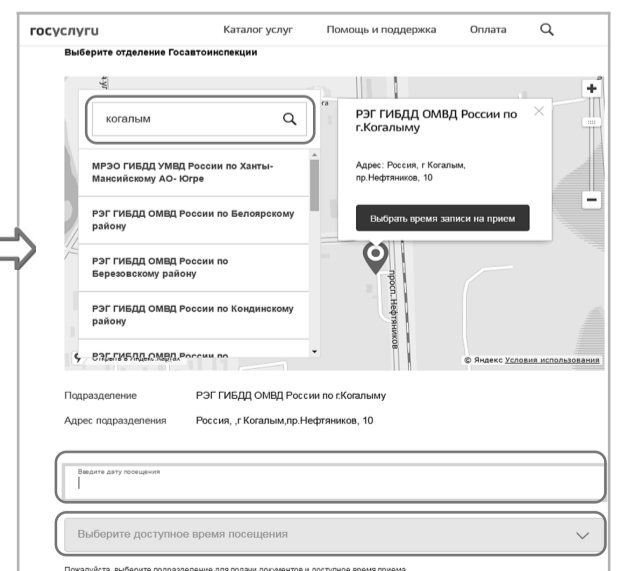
госуслуги

Каталог услуг

Помощь и поддержка

Оплата

Выберите отделение Госавтоинспекции

когалым

МРЭО ГИБДД УМВД России по Ханты-Мансийскому АО- Югре

РЭГ ГИБДД ОМВД России по Белоярскому району

РЭГ ГИБДД ОМВД России по Березовскому району

РЭГ ГИБДД ОМВД России по Кондинскому району

РЭГ ГИБДД ОМВД России по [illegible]

РЭГ ГИБДД ОМВД России по г.Когалыму

Адрес: Россия, г Когалым, пр.Нефтяников, 10

Выбрать время записи на прием

просп. Нефтяников

© Яндекс Условия использования

Подразделение РЭГ ГИБДД ОМВД России по г.Когалыму

Адрес подразделения Россия, ,г Когалым,пр.Нефтяников, 10

Введите дату посещения

Выберите доступное время посещения

Пожалуйста, выберите подразделение для подачи документов и доступное время приема